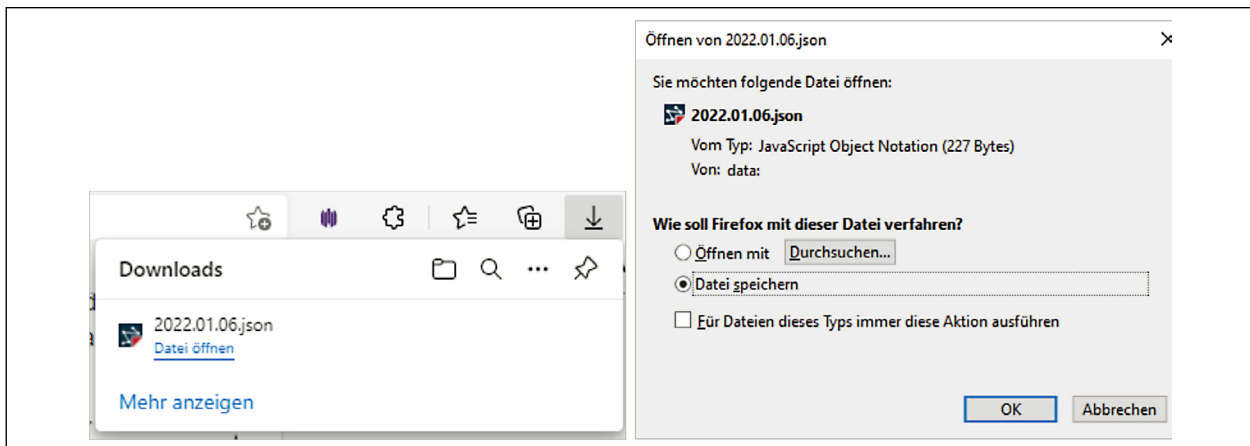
Downloads

2022.01.06.json
Datei öffnen

Mehr anzeigen

Öffnen von 2022.01.06.json

Sie möchten folgende Datei öffnen:

2022.01.06.json
Vom Typ: JavaScript Object Notation (227 Bytes)
Von: data:

Wie soll Firefox mit dieser Datei verfahren?

Öffnen mit Durchsuchen...
Datei speichern

Für Dateien dieses Typs immer diese Aktion ausführen

OK Abbrechen